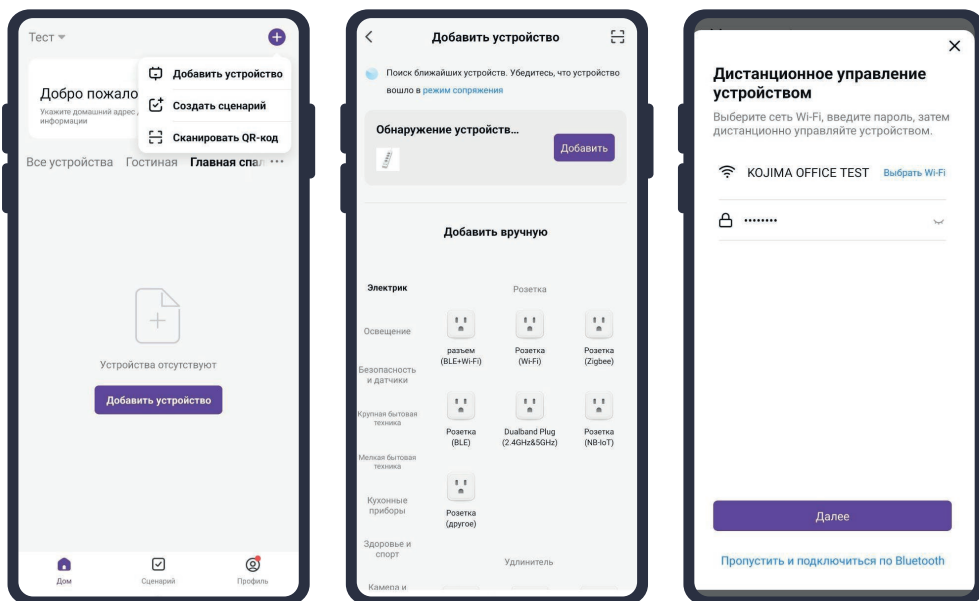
Тест

Добро пожало
Укажите домашний адрес, информации

Добавить устройство
Создать сценарий
Сканировать QR-код

Все устройства Гостиная Главная спа ...

Устройства отсутствуют

Добавить устройство

Дом Сценарий Профиль

Добавить устройство

Поиск ближайших устройств. Убедитесь, что устройство вошло в режим сопряжения

Обнаружение устройств...

Добавить

Добавить вручную

Электрик
Освещение
Безопасность и датчики
Крупная бытовая техника
Мелкая бытовая техника
Кухонные приборы
Здоровье и спорт
Камера и

Розетка

разъем (BLE+Wi-Fi)
Розетка (Wi-Fi)
Розетка (Zigbee)
Розетка (BLE)
Dualband Plug (2.4GHz&5GHz)
Розетка (NB-IoT)
Розетка (другое)

Удлинитель

Дистанционное управление устройством

Выберите сеть Wi-Fi, введите пароль, затем дистанционно управляйте устройством.

KOJIMA OFFICE TEST Выбрать Wi-Fi

••••••••

Далее

Пропустить и подключиться по Bluetooth